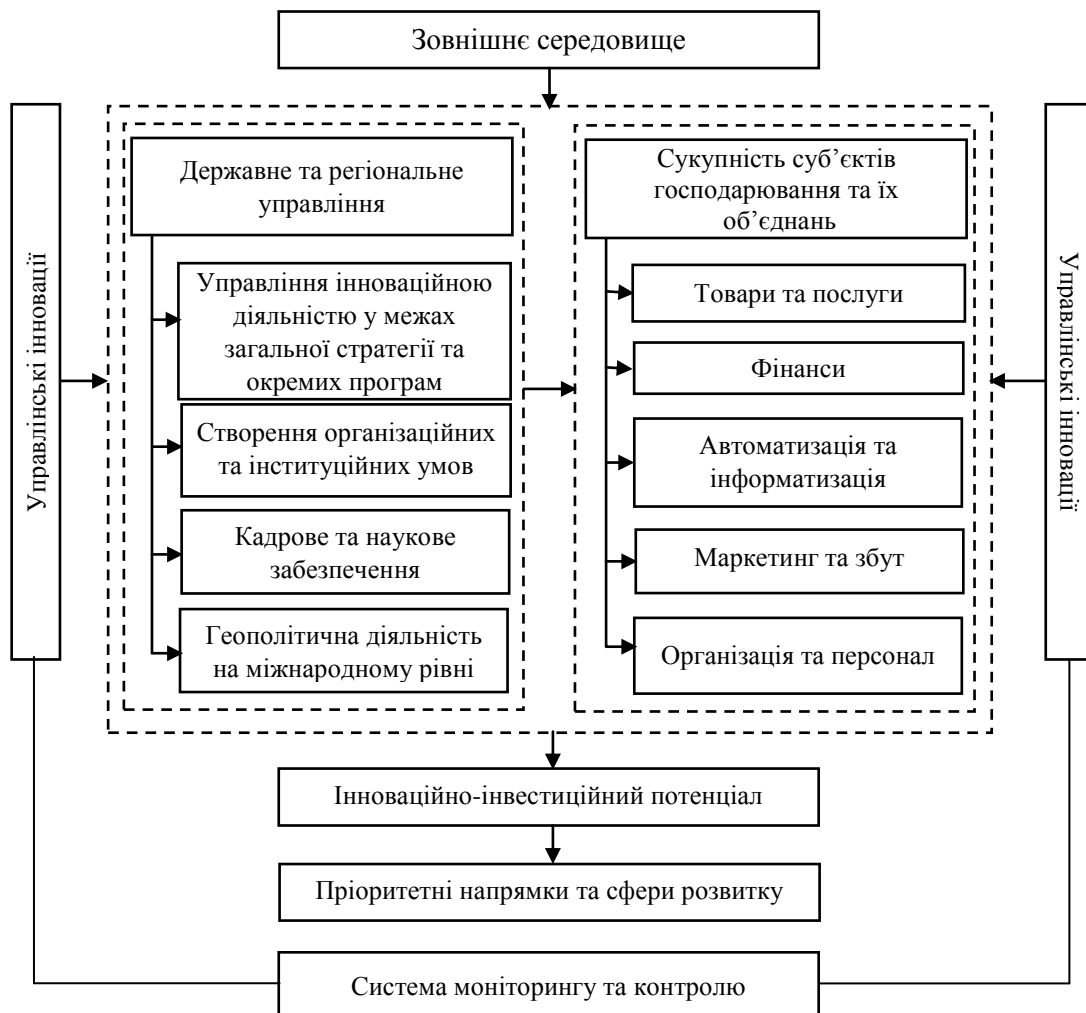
Зовнішнє середовище

Управлінські інновації

Державне та регіональне управління

Управління інноваційною діяльністю у межах загальної стратегії та окремих програм

Створення організаційних та інституційних умов

Кадрове та наукове забезпечення

Геополітична діяльність на міжнародному рівні

Сукупність суб'єктів господарювання та їх об'єднань

Товари та послуги

Фінанси

Автоматизація та інформатизація

Маркетинг та збут

Організація та персонал

Управлінські інновації

Інноваційно-інвестиційний потенціал

Пріоритетні напрямки та сфери розвитку

Система моніторингу та контролю